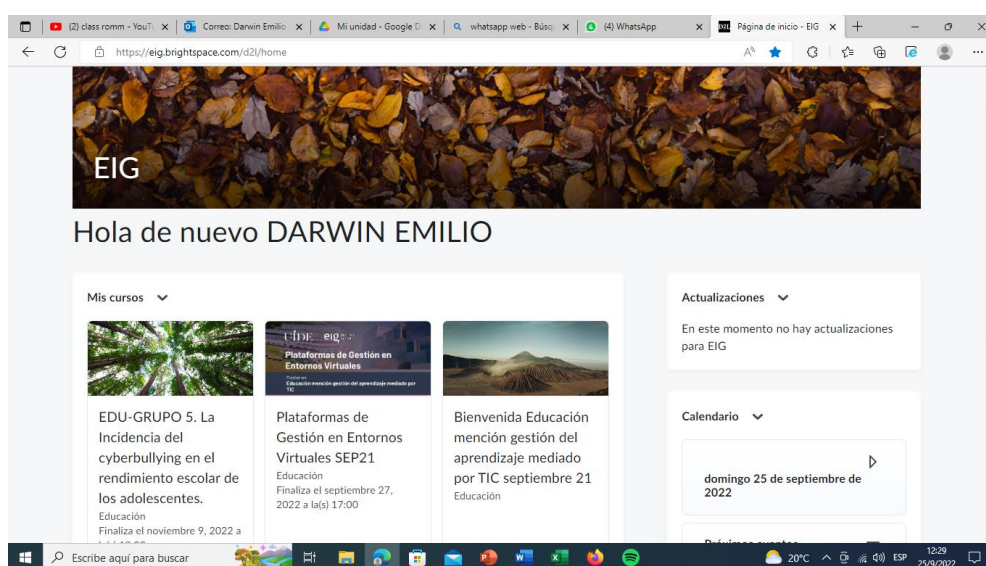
(2) class romm - YouTu ×
Correo: Darwin Emilio ×
Mi unidad - Google D ×
whatsapp web - Búsq ×
(4) WhatsApp ×
Página de inicio - EIG ×

https://eig.brightspace.com/d2l/home

EIG

Hola de nuevo DARWIN EMILIO

Mis cursos

UIDE eig
Plataformas de Gestión en Entornos Virtuales
Educación mención gestión del aprendizaje mediado por TIC

EDU-GRUPO 5. La Incidencia del cyberbullying en el rendimiento escolar de los adolescentes.
Educación
Finaliza el noviembre 9, 2022 a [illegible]

Plataformas de Gestión en Entornos Virtuales SEP21
Educación
Finaliza el septiembre 27, 2022 a la(s) 17:00

Bienvenida Educación mención gestión del aprendizaje mediado por TIC septiembre 21
Educación

Actualizaciones

En este momento no hay actualizaciones para EIG

Calendario

domingo 25 de septiembre de 2022

Próximos eventos

Escribe aquí para buscar

20°C ESP 12:29 25/9/2022